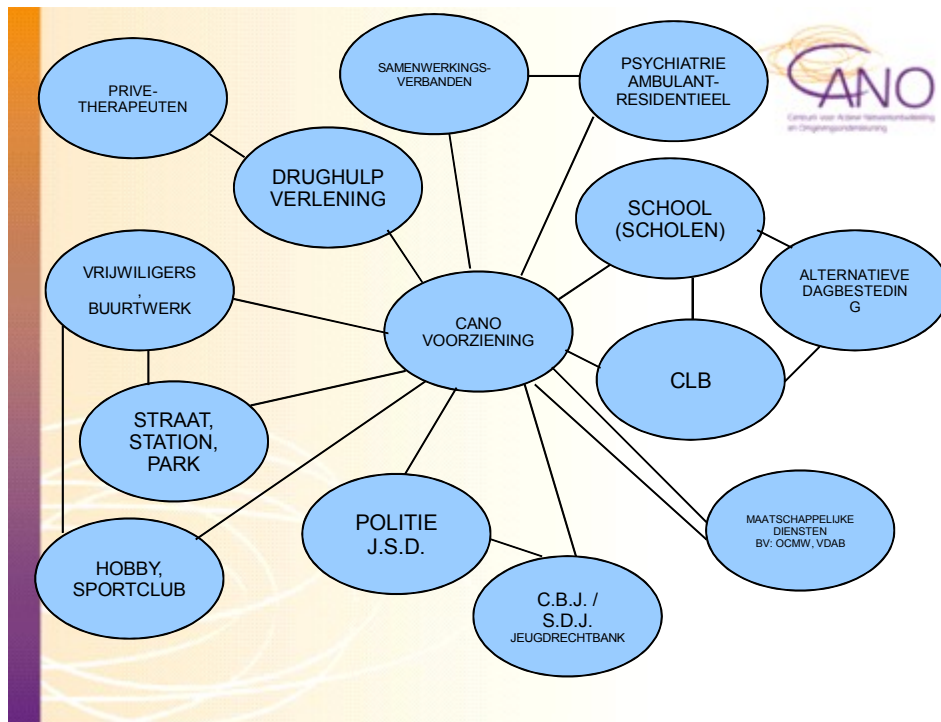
CANO
Centrum voor Actieve Netwerkontwikkeling en Omgevingsondersteuning

PRIVE-
THERAPEUTEN

SAMENWERKINGS-
VERBANDEN

PSYCHIATRIE
AMBULANT-
RESIDENTIEEL

DRUGHULP
VERLENING

SCHOOL
(SCHOLEN)

VRIJWILIGERS
,
BUURTWERK

ALTERNATIEVE
DAGBESTEDIN
G

CANO
VOORZIENING

CLB

STRAAT,
STATION,
PARK

POLITIE
J.S.D.

MAATSCHAPPELIJKE
DIENSTEN
BV: OCMW, VDAB

HOBBY,
SPORTCLUB

C.B.J. /
S.D.J.
JEUGDRECHTBANK